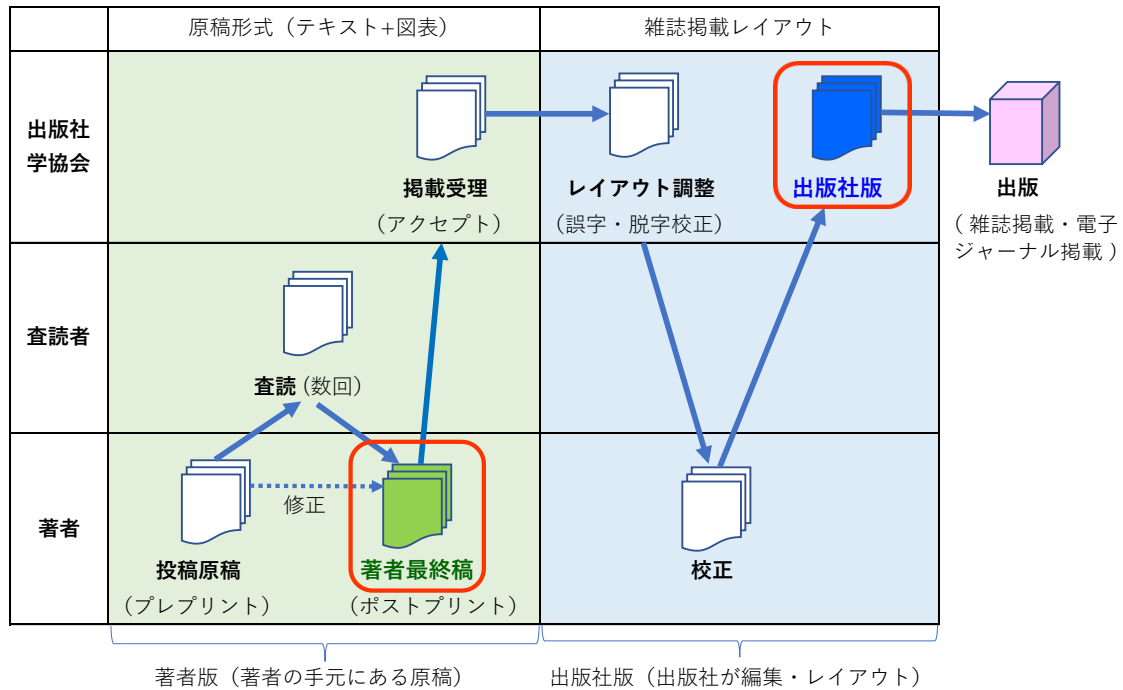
原稿形式（テキスト+図表）

雑誌掲載レイアウト

出版社
学協会

掲載受理
（アクセプト）

レイアウト調整
（誤字・脱字校正）

出版社版

出版
（ 雑誌掲載・電子ジャーナル掲載 ）

査読者

査読 (数回)

著者

修正

投稿原稿
（プレプリント）

著者最終稿
（ポストプリント）

校正

著者版（著者の手元にある原稿）

出版社版（出版社が編集・レイアウト）